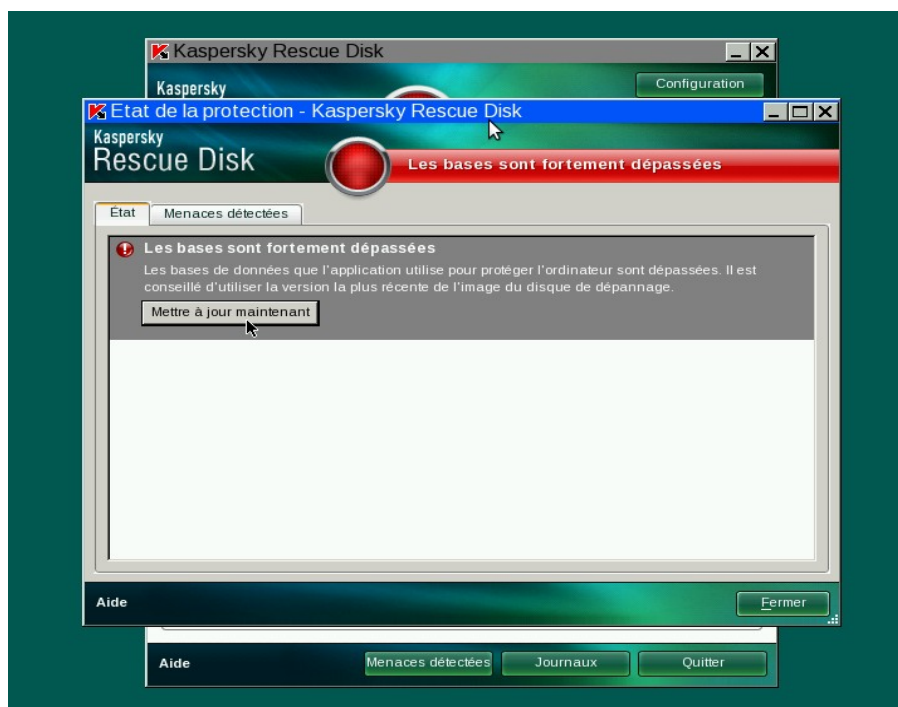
Kaspersky Rescue Disk

Kaspersky

Configuration

Etat de la protection - Kaspersky Rescue Disk

Kaspersky
Rescue Disk

Les bases sont fortement dépassées

État

Menaces détectées

Les bases sont fortement dépassées

Les bases de données que l'application utilise pour protéger l'ordinateur sont dépassées. Il est conseillé d'utiliser la version la plus récente de l'image du disque de dépannage.

Mettre à jour maintenant

Aide

Fermer

Aide

Menaces détectées

Journaux

Quitter